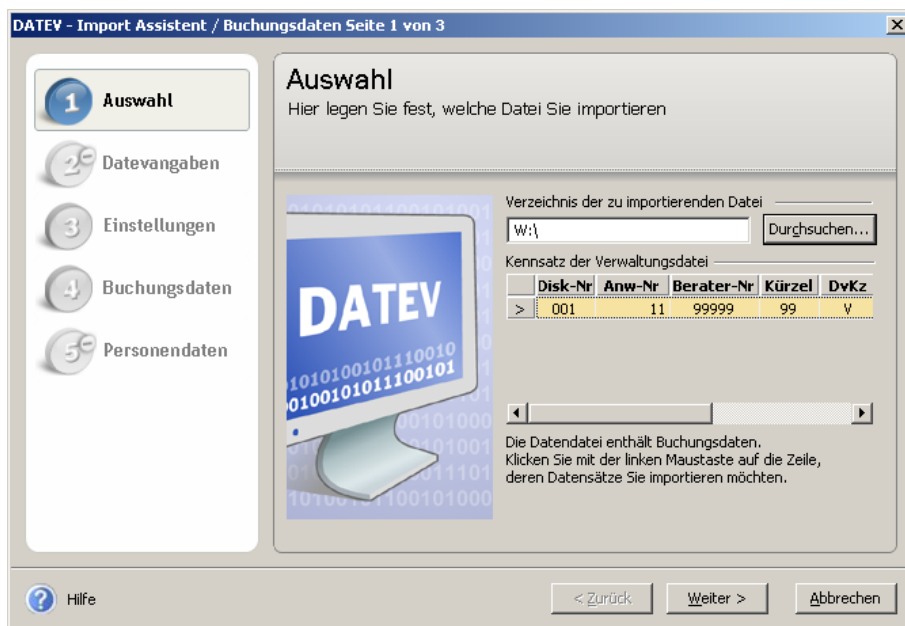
DATEV - Import Assistent / Buchungsdaten Seite 1 von 3

1 Auswahl
2 Datevangaben
3 Einstellungen
4 Buchungsdaten
5 Personendaten

Auswahl
Hier legen Sie fest, welche Datei Sie importieren

DATEV
0101001011100101

Verzeichnis der zu importierenden Datei
W:\
Durchsuchen...

Kennsatz der Verwaltungsdatei

| | Disk-Nr | Anw-Nr | Berater-Nr | Kürzel | DvKz |
|---|---|---|---|---|---|
| > | 001 | 11 | 99999 | 99 | V |

Die Datendatei enthält Buchungsdaten.
Klicken Sie mit der linken Maustaste auf die Zeile, deren Datensätze Sie importieren möchten.

Hilfe
< Zurück
Weiter >
Abbrechen